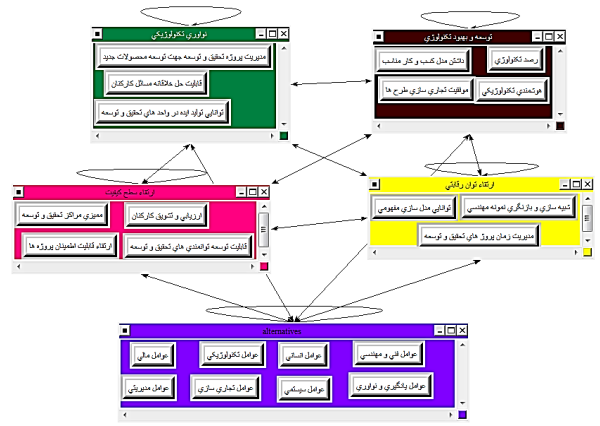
نوآوري تكنولوژيكي

مديريت پروژه تحقيق و توسعه جهت توسعه محصولات جديد

قابليت حل خلاقانه مسائل كاركنان

توانايي توليد ايده در واحد هاي تحقيق و توسعه

توسعه و بهبود تكنولوژي

رصد تكنولوژي

داشتن مدل كسب و كار مناسب

هوشمندي تكنولوژيكي

موفقيت تجاري سازي طرح ها

ارتقاء سطح كيفيت

ارزيابي و تشويق كاركنان

مميزي مراكز تحقيق و توسعه

قابليت توسعه توانمندي هاي تحقيق و توسعه

ارتقاء قابليت اطمينان پروژه ها

ارتقاء توان رقابتي

شبيه سازي و بازنگري نمونه مهندسي

توانايي مدل سازي مفهومي

مديريت زمان پروژ هاي تحقيق و توسعه

alternatives

عوامل فني و مهندسي

عوامل انساني

عوامل تكنولوژيكي

عوامل مالي

عوامل يادگيري و نوآوري

عوامل سياسي

عوامل تجاري سازي

عوامل مديريتي